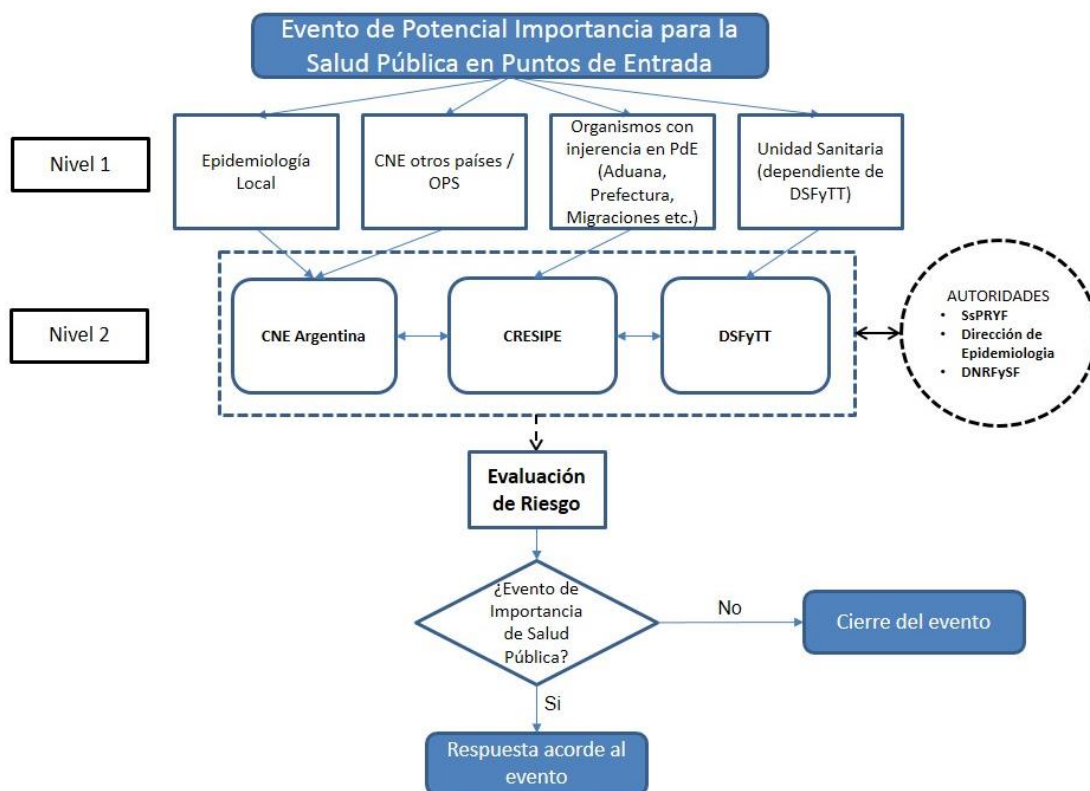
Evento de Potencial Importancia para la Salud Pública en Puntos de Entrada

Nivel 1

Epidemiología Local

CNE otros países / OPS

Organismos con injerencia en PdE (Aduana, Prefectura, Migraciones etc.)

Unidad Sanitaria (dependiente de DSFyTT)

Nivel 2

CNE Argentina

CRESIPE

DSFyTT

AUTORIDADES
• SsPRYF
• Dirección de Epidemiologia
• DNRFySF

Evaluación de Riesgo

¿Evento de Importancia de Salud Pública?

No

Cierre del evento

Si

Respuesta acorde al evento